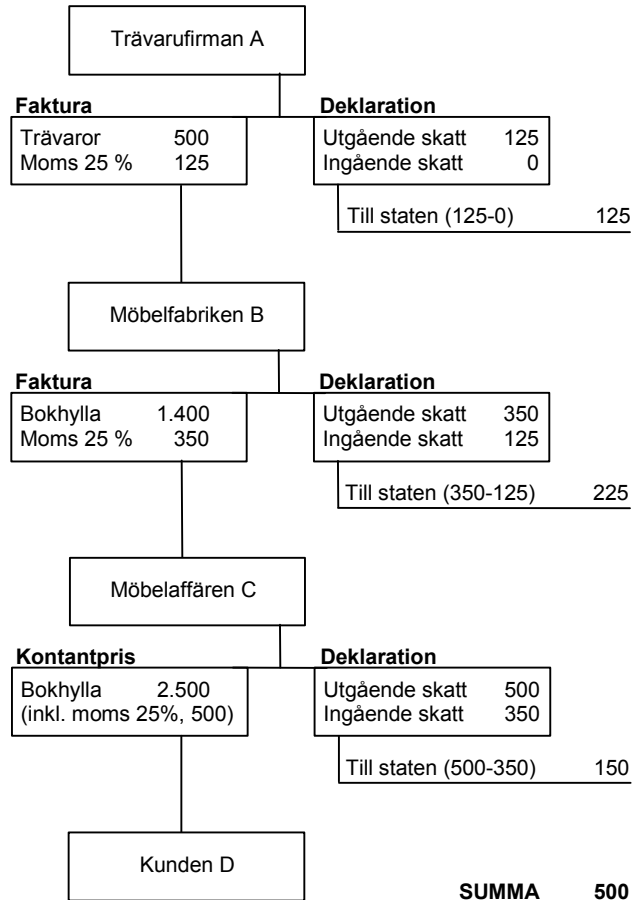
Trävarufirman A

**Faktura**
Trävaror 500
Moms 25 % 125

**Deklaration**
Utgående skatt 125
Ingående skatt 0

Till staten (125-0) 125

Möbelfabriken B

**Faktura**
Bokhylla 1.400
Moms 25 % 350

**Deklaration**
Utgående skatt 350
Ingående skatt 125

Till staten (350-125) 225

Möbelaffären C

**Kontantpris**
Bokhylla 2.500
(inkl. moms 25%, 500)

**Deklaration**
Utgående skatt 500
Ingående skatt 350

Till staten (500-350) 150

Kunden D

**SUMMA 500**